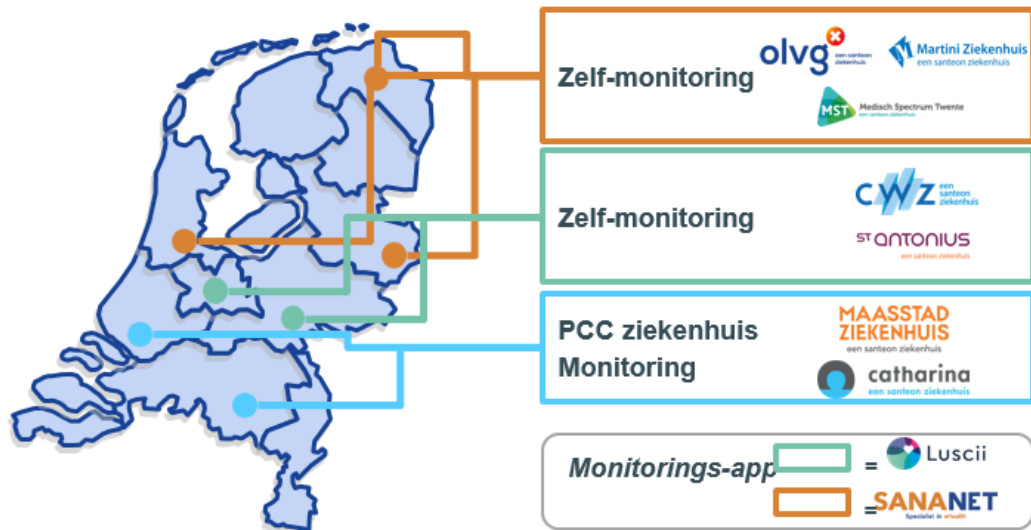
Zelf-monitoring

olvg een santeon ziekenhuis

Martini Ziekenhuis een santeon ziekenhuis

MST Medisch Spectrum Twente een santeon ziekenhuis

Zelf-monitoring

CWZ een santeon ziekenhuis

ST ANTONIUS een santeon ziekenhuis

PCC ziekenhuis Monitoring

MAASSTAD ZIEKENHUIS een santeon ziekenhuis

catharina een santeon ziekenhuis

Monitorings-app

= Luscii

= SANANET Specialist in eHealth